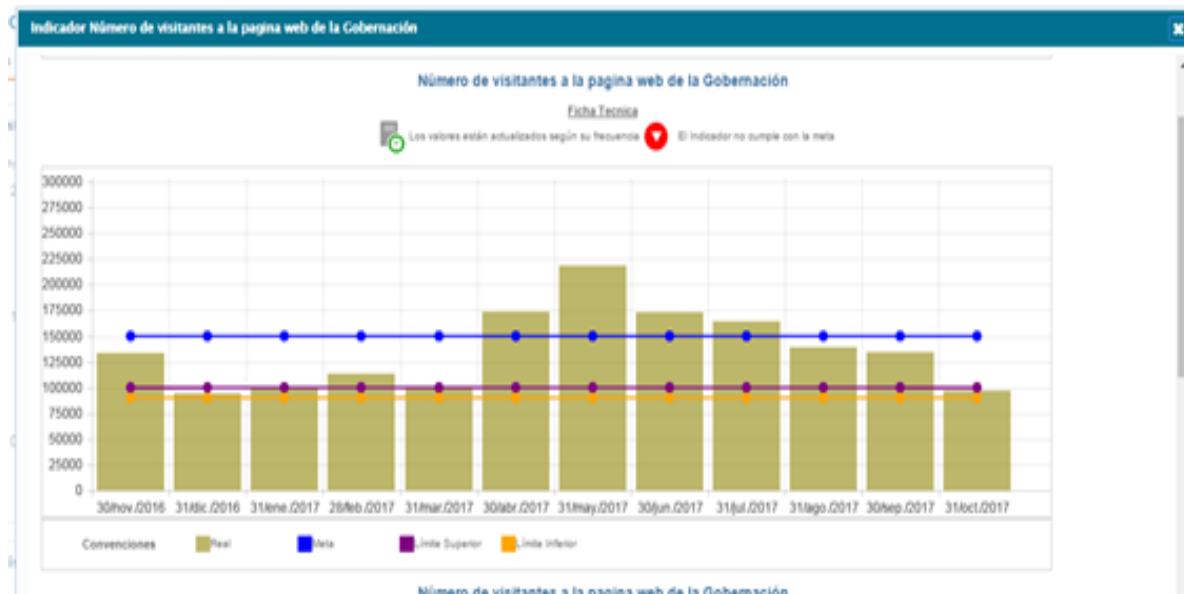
Indicador Número de visitantes a la pagina web de la Gobernación

Número de visitantes a la pagina web de la Gobernación

Ficha Tecnica

Los valores están actualizados según su frecuencia

El Indicador no cumple con la meta

300000
275000
250000
225000
200000
175000
150000
125000
100000
75000
50000
25000
0

30/nov./2016 31/dic./2016 31/ene./2017 28/feb./2017 31/mar./2017 30/abr./2017 31/may./2017 30/jun./2017 31/jul./2017 31/ago./2017 30/sep./2017 31/oct./2017

Convenciones Real Meta Límite Superior Límite Inferior

Número de visitantes a la pagina web de la Gobernación